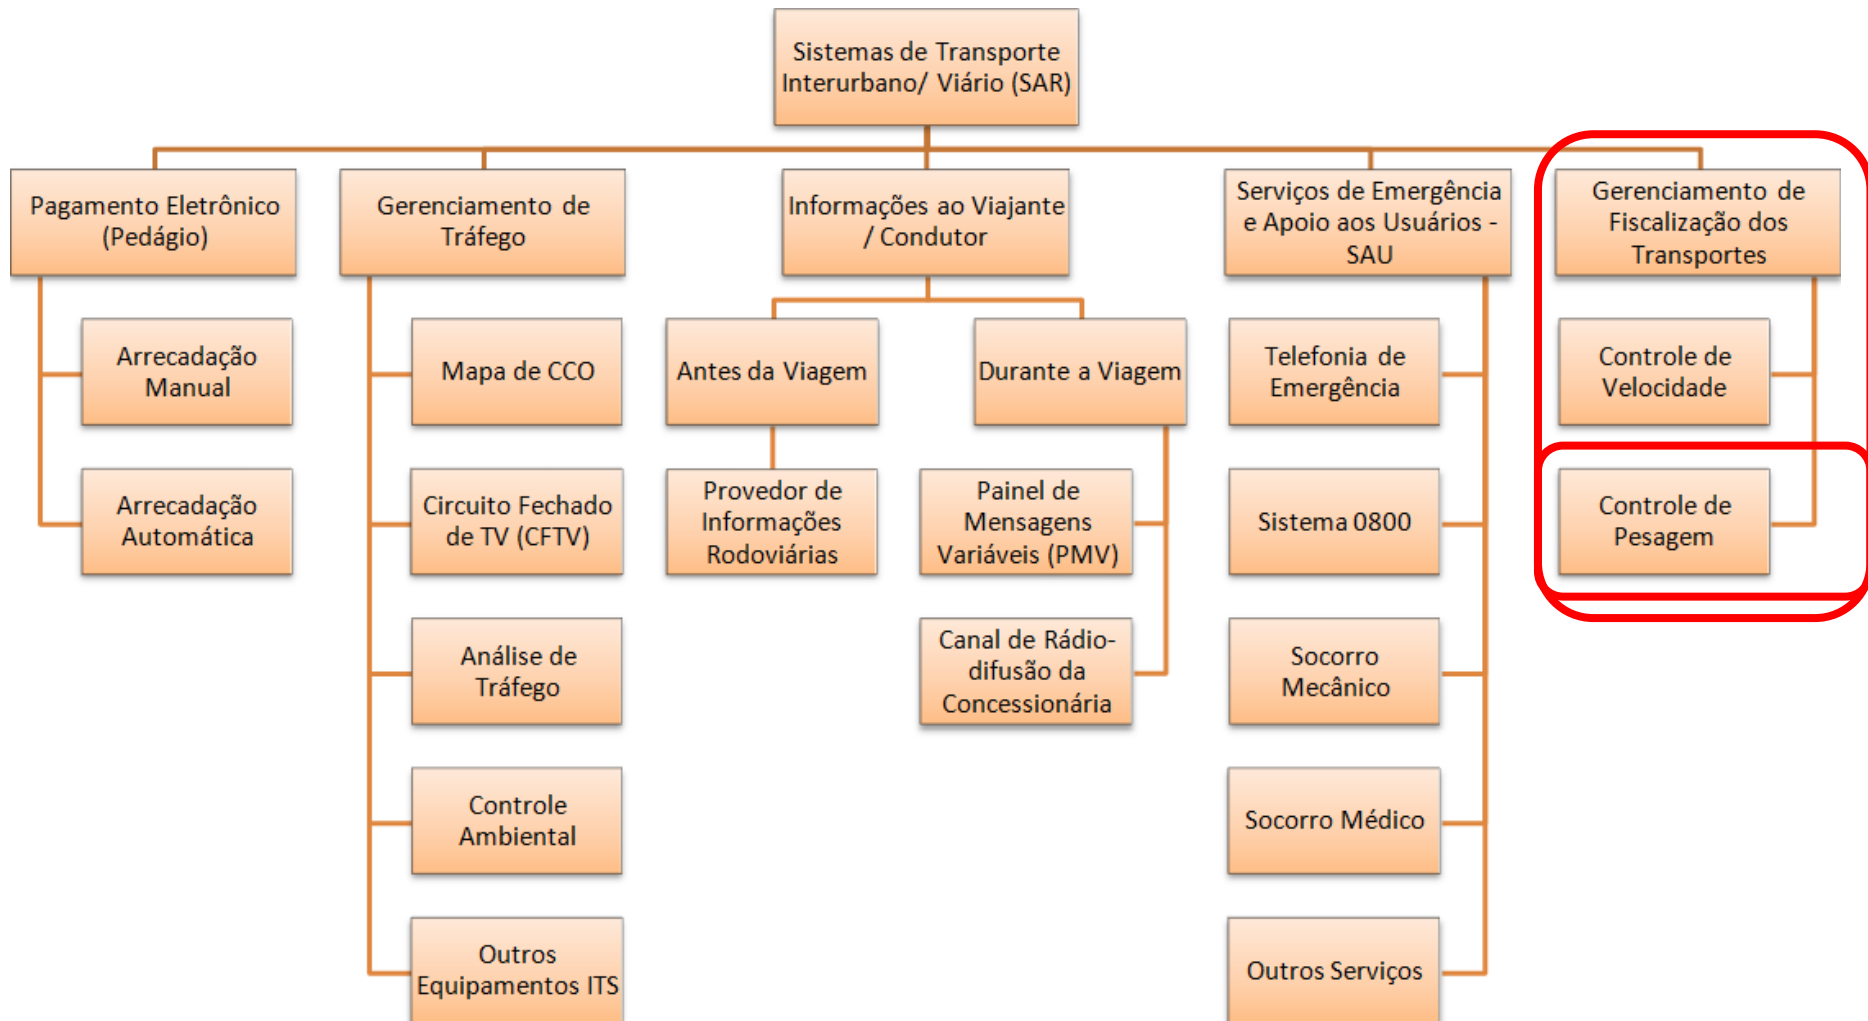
Sistemas de Transporte Interurbano/ Viário (SAR)

Pagamento Eletrônico (Pedágio)

Arrecadação Manual

Arrecadação Automática

Gerenciamento de Tráfego

Mapa de CCO

Circuito Fechado de TV (CFTV)

Análise de Tráfego

Controle Ambiental

Outros Equipamentos ITS

Informações ao Viajante / Condutor

Antes da Viagem

Provedor de Informações Rodoviárias

Durante a Viagem

Painel de Mensagens Variáveis (PMV)

Canal de Rádio-difusão da Concessionária

Serviços de Emergência e Apoio aos Usuários - SAU

Telefonia de Emergência

Sistema 0800

Socorro Mecânico

Socorro Médico

Outros Serviços

Gerenciamento de Fiscalização dos Transportes

Controle de Velocidade

Controle de Pesagem